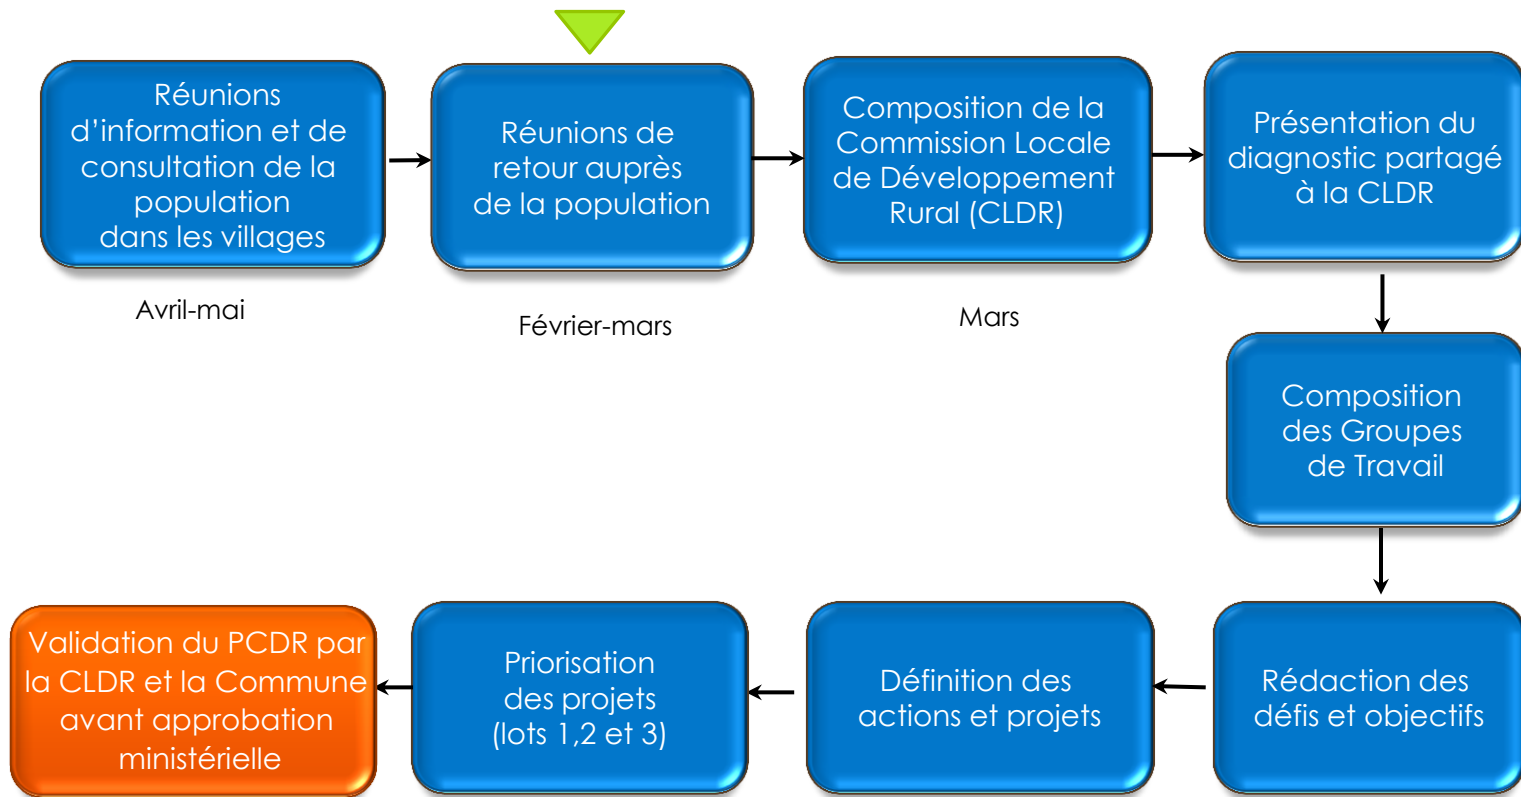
Réunions d’information et de consultation de la population dans les villages

Avril-mai

Réunions de retour auprès de la population

Février-mars

Composition de la Commission Locale de Développement Rural (CLDR)

Mars

Présentation du diagnostic partagé à la CLDR

Composition des Groupes de Travail

Rédaction des défis et objectifs

Définition des actions et projets

Priorisation des projets (lots 1,2 et 3)

Validation du PCDR par la CLDR et la Commune avant approbation ministérielle